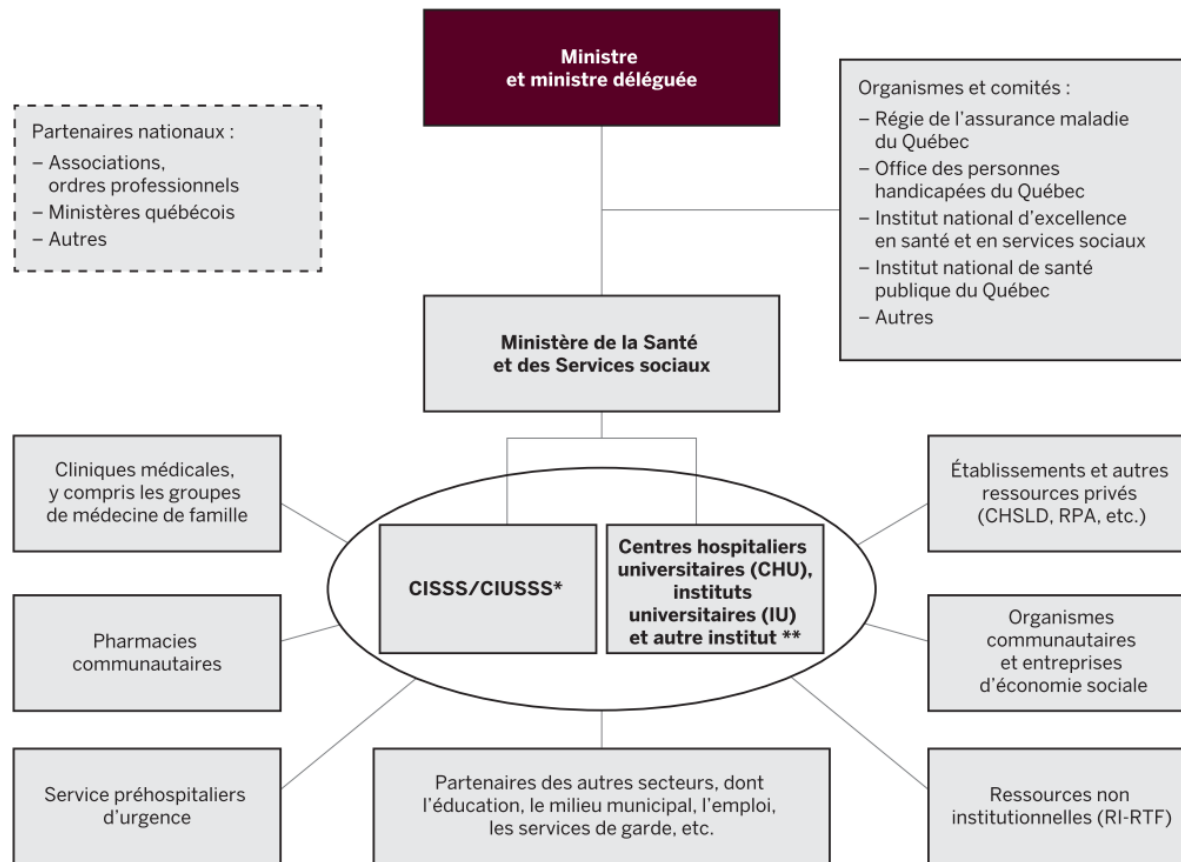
Ministre
et ministre déléguée

Partenaires nationaux :
– Associations, ordres professionnels
– Ministères québécois
– Autres

Organismes et comités :
– Régie de l'assurance maladie du Québec
– Office des personnes handicapées du Québec
– Institut national d'excellence en santé et en services sociaux
– Institut national de santé publique du Québec
– Autres

Ministère de la Santé
et des Services sociaux

Cliniques médicales, y compris les groupes de médecine de famille

CISSS/CIUSSS*

Centres hospitaliers universitaires (CHU), instituts universitaires (IU) et autre institut **

Établissements et autres ressources privés (CHSLD, RPA, etc.)

Pharmacies communautaires

Organismes communautaires et entreprises d'économie sociale

Service préhospitaliers d'urgence

Partenaires des autres secteurs, dont l'éducation, le milieu municipal, l'emploi, les services de garde, etc.

Ressources non institutionnelles (RI-RTF)